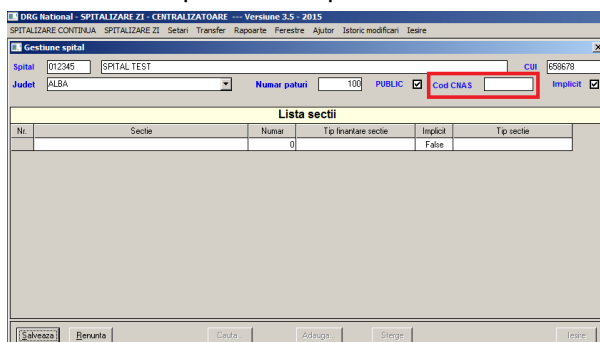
DRG National - SPITALIZARE ZI - CENTRALIZATOARE --- Versiune 3.5 - 2015

SPITALIZARE CONTINUA SPITALIZARE ZI Setari Transfer Rapoarte Ferestre Ajutor Istoric modificari Iesire

Gestiune spital

Spital 012345 SPITAL TEST CUI 658678

Judet ALBA Numar paturi 100 PUBLIC ☑ Cod CNAS Implicit ☑

Lista sectii

| Nr. | Sectie | Numar | Tip finantare sectie | Implicit | Tip sectie |
|---|---|---|---|---|---|
| | | 0 | | False | |

Salveaza Renunta Cauta... Adauga... Sterge Iesire